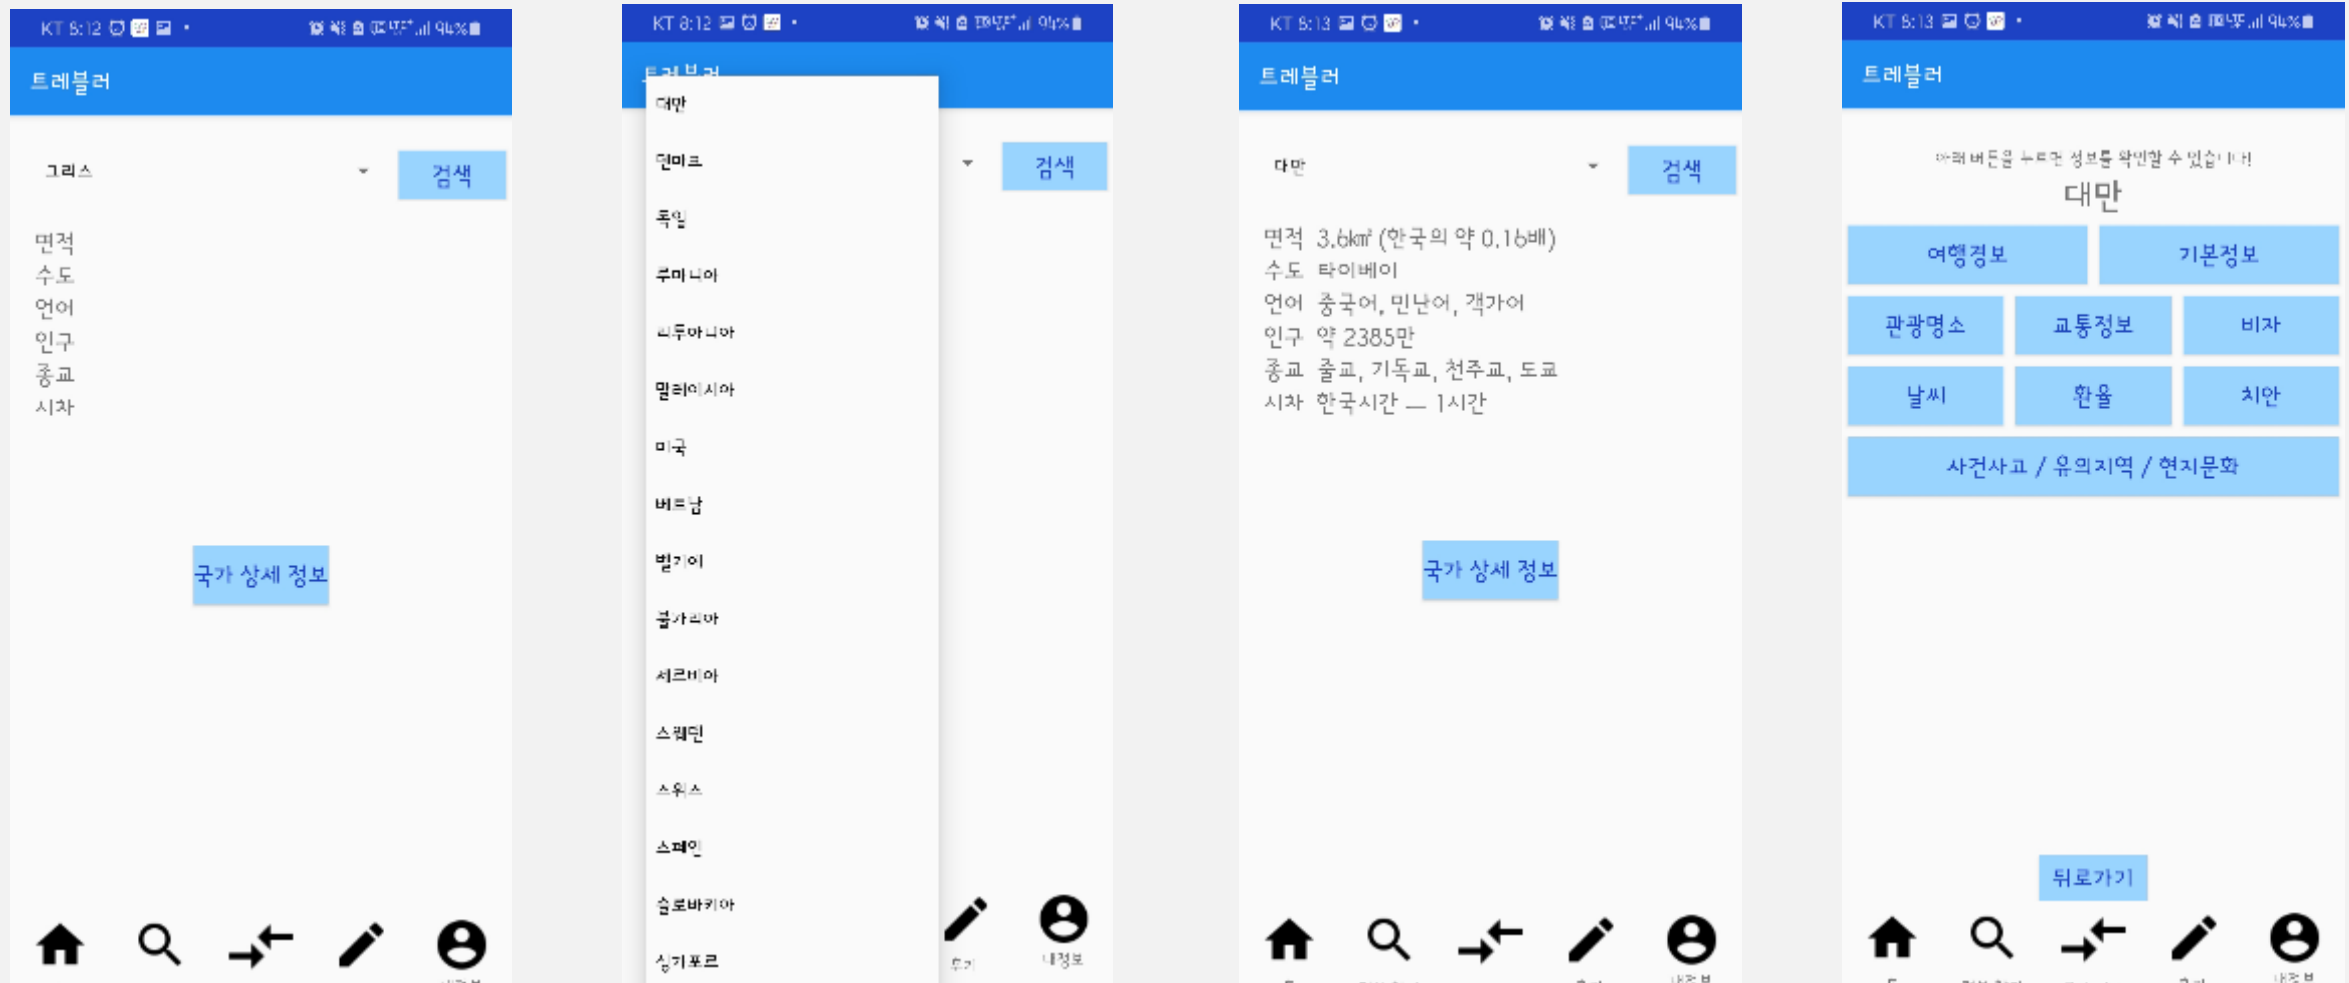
KT 8:12 94%
트레블러
그리스
검색
면적
수도
언어
인구
종교
시차
국가 상세 정보

KT 8:12 94%
트레블러
대만
덴마크
독일
루마니아
리투아니아
말레이시아
미국
베트남
벨기에
불가리아
세르비아
스웨덴
스위스
스페인
슬로바키아
싱가포르
검색
후기
내정보

KT 8:13 94%
트레블러
대만
검색
면적 3.6㎢ (한국의 약 0.16배)
수도 타이베이
언어 중국어, 민난어, 객가어
인구 약 2385만
종교 불교, 기독교, 천주교, 도교
시차 한국시간 — 1시간
국가 상세 정보

KT 8:13 94%
트레블러
아래 버튼을 누르면 정보를 확인할 수 있습니다!
대만
여행정보
기본정보
관광명소
교통정보
비자
날씨
환율
치안
사건사고 / 유의지역 / 현지문화
뒤로가기